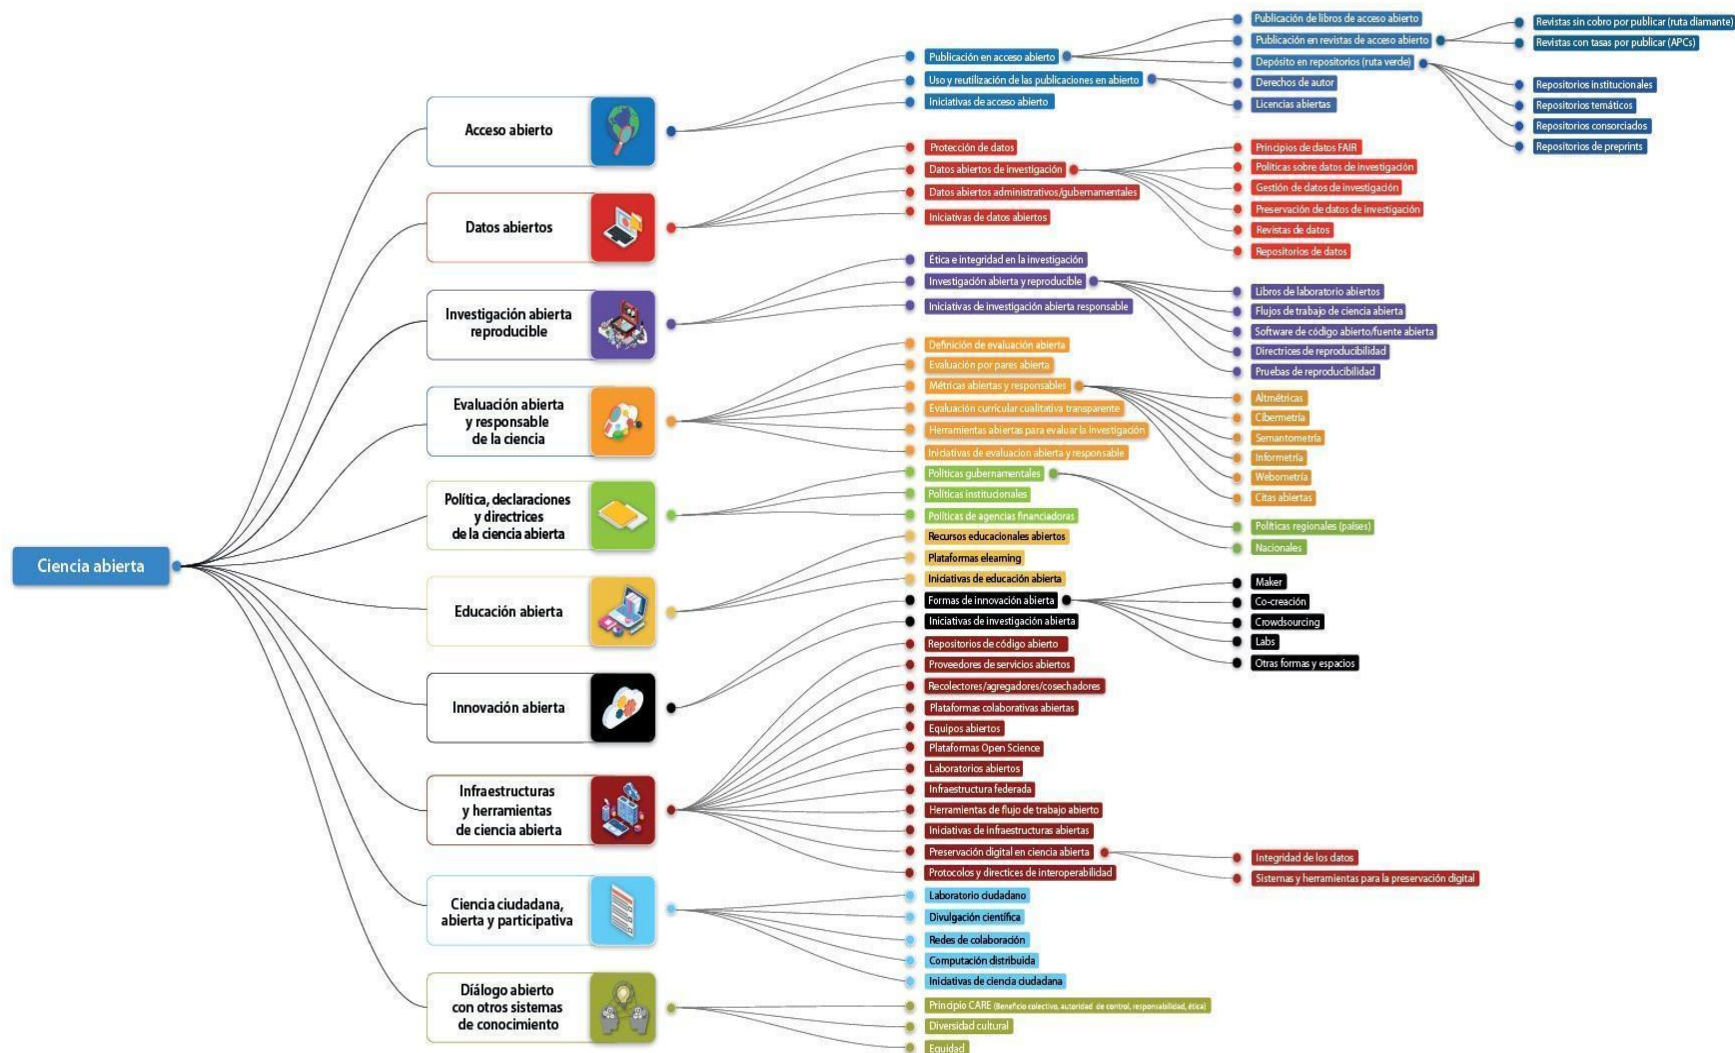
Ciencia abierta

Acceso abierto
Publicación en acceso abierto
Uso y reutilización de las publicaciones en abierto
Iniciativas de acceso abierto
Publicación de libros de acceso abierto
Publicación en revistas de acceso abierto
Depósito en repositorios (ruta verde)
Derechos de autor
Licencias abiertas
Revistas sin cobro por publicar (ruta diamante)
Revistas con tasas por publicar (APCs)
Repositorios institucionales
Repositorios temáticos
Repositorios consorciados
Repositorios de preprints

Datos abiertos
Protección de datos
Datos abiertos de investigación
Datos abiertos administrativos/gubernamentales
Iniciativas de datos abiertos
Principios de datos FAIR
Políticas sobre datos de investigación
Gestión de datos de investigación
Preservación de datos de investigación
Revistas de datos
Repositorios de datos

Investigación abierta reproducible
Ética e integridad en la investigación
Investigación abierta y reproducible
Iniciativas de investigación abierta responsable
Libros de laboratorio abiertos
Flujos de trabajo de ciencia abierta
Software de código abierto/fuente abierta
Directrices de reproducibilidad
Pruebas de reproducibilidad

Evaluación abierta y responsable de la ciencia
Definición de evaluación abierta
Evaluación por pares abierta
Métricas abiertas y responsables
Evaluación curricular cualitativa transparente
Herramientas abiertas para evaluar la investigación
Iniciativas de evaluación abierta y responsable
Altmétricas
Cibermetría
Semantometría
Informetría
Webometría
Citas abiertas

Política, declaraciones y directrices de la ciencia abierta
Políticas gubernamentales
Políticas institucionales
Políticas de agencias financiadoras
Políticas regionales (países)
Nacionales

Educación abierta
Recursos educacionales abiertos
Plataformas elearning
Iniciativas de educación abierta

Innovación abierta
Formas de innovación abierta
Iniciativas de investigación abierta
Maker
Co-creación
Crowdsourcing
Labs
Otras formas y espacios

Infraestructuras y herramientas de ciencia abierta
Repositorios de código abierto
Proveedores de servicios abiertos
Recolectores/agregadores/cosechadores
Plataformas colaborativas abiertas
Equipos abiertos
Plataformas Open Science
Laboratorios abiertos
Infraestructura federada
Herramientas de flujo de trabajo abierto
Iniciativas de infraestructuras abiertas
Preservación digital en ciencia abierta
Protocolos y directrices de interoperabilidad
Integridad de los datos
Sistemas y herramientas para la preservación digital

Ciencia ciudadana, abierta y participativa
Laboratorio ciudadano
Divulgación científica
Redes de colaboración
Computación distribuida
Iniciativas de ciencia ciudadana

Diálogo abierto con otros sistemas de conocimiento
Principio CARE (Beneficio colectivo, autoridad de control, responsabilidad, ética)
Diversidad cultural
Equidad